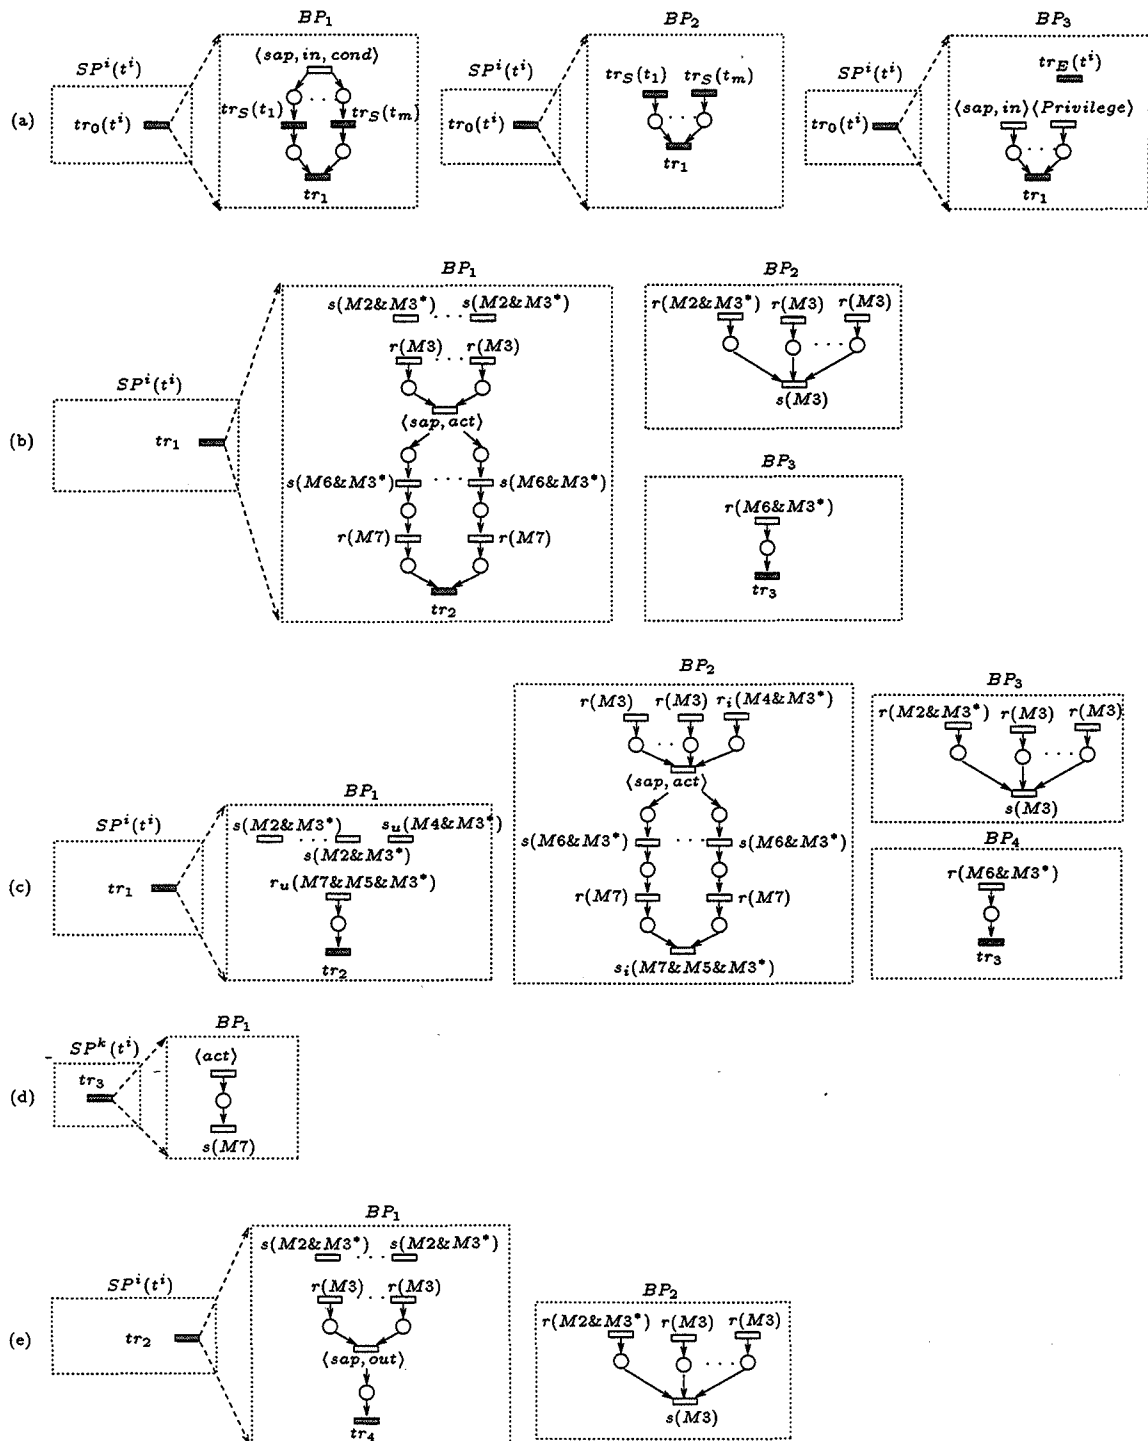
(a)

$SP^i(t^i)$

$tr_0(t^i)$

$BP_1$

$\langle sap, in, cond\rangle$

$tr_S(t_1)$ $tr_S(t_m)$

$tr_1$

$SP^i(t^i)$

$tr_0(t^i)$

$BP_2$

$tr_S(t_1)$ $tr_S(t_m)$

$tr_1$

$SP^i(t^i)$

$tr_0(t^i)$

$BP_3$

$tr_E(t^i)$

$\langle sap, in\rangle$ $\langle Privilege\rangle$

$tr_1$

(b)

$SP^i(t^i)$

$tr_1$

$BP_1$

$s(M2\&M3^*)$ $s(M2\&M3^*)$

$r(M3)$ $r(M3)$

$\langle sap, act\rangle$

$s(M6\&M3^*)$ $s(M6\&M3^*)$

$r(M7)$ $r(M7)$

$tr_2$

$BP_2$

$r(M2\&M3^*)$ $r(M3)$ $r(M3)$

$s(M3)$

$BP_3$

$r(M6\&M3^*)$

$tr_3$

(c)

$SP^i(t^i)$

$tr_1$

$BP_1$

$s(M2\&M3^*)$ $s_u(M4\&M3^*)$

$s(M2\&M3^*)$

$r_u(M7\&M5\&M3^*)$

$tr_2$

$BP_2$

$r(M3)$ $r(M3)$ $r_i(M4\&M3^*)$

$\langle sap, act\rangle$

$s(M6\&M3^*)$ $s(M6\&M3^*)$

$r(M7)$ $r(M7)$

$s_i(M7\&M5\&M3^*)$

$BP_3$

$r(M2\&M3^*)$ $r(M3)$ $r(M3)$

$s(M3)$

$BP_4$

$r(M6\&M3^*)$

$tr_3$

(d)

$SP^k(t^i)$

$tr_3$

$BP_1$

$\langle act\rangle$

$s(M7)$

(e)

$SP^i(t^i)$

$tr_2$

$BP_1$

$s(M2\&M3^*)$ $s(M2\&M3^*)$

$r(M3)$ $r(M3)$

$\langle sap, out\rangle$

$tr_4$

$BP_2$

$r(M2\&M3^*)$ $r(M3)$ $r(M3)$

$s(M3)$